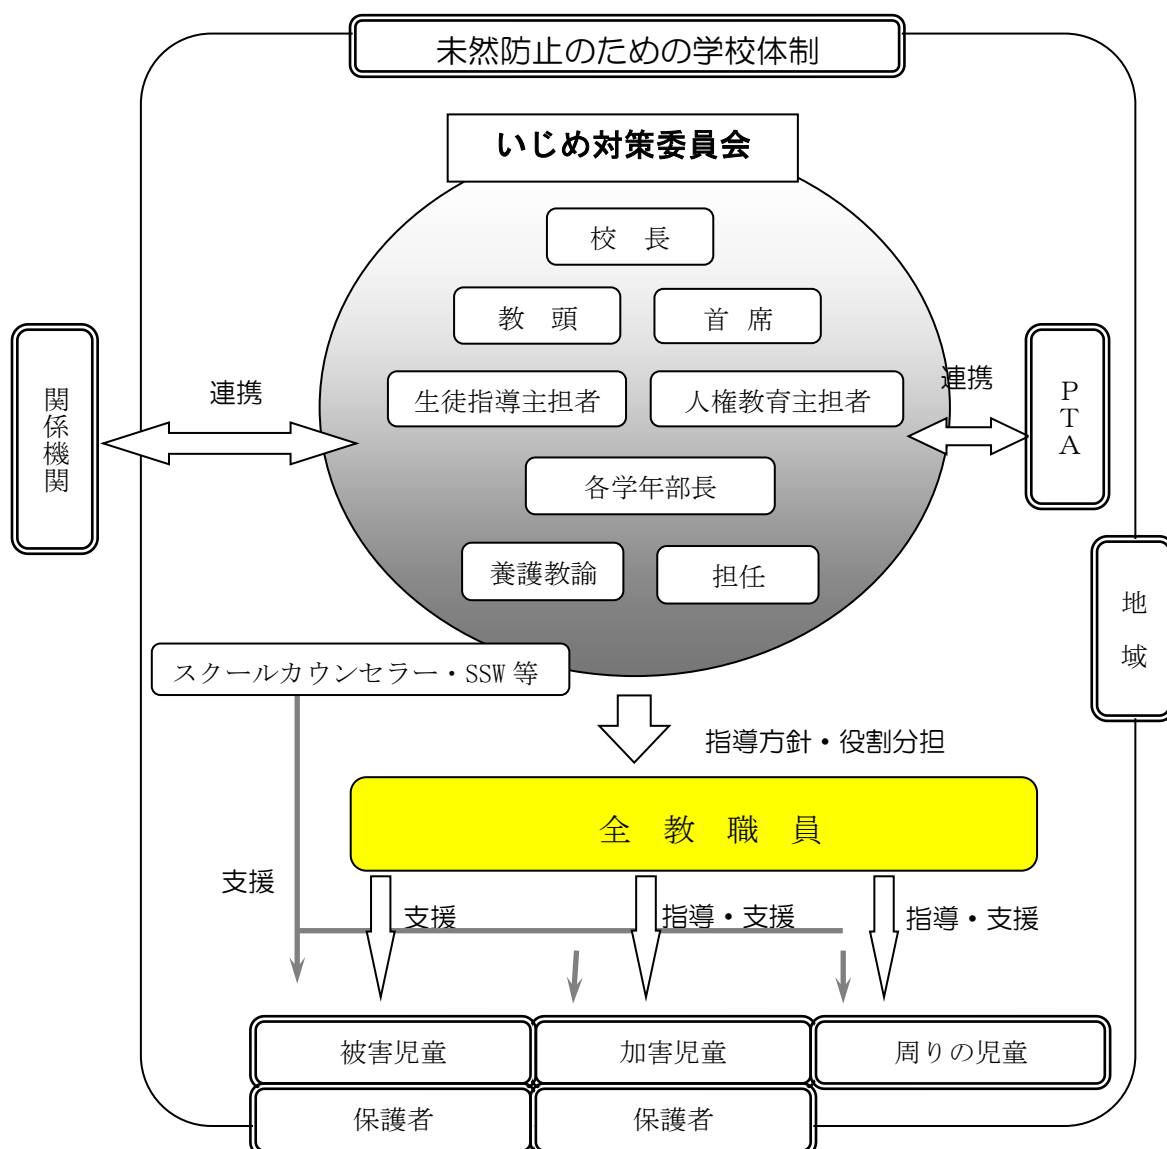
未然防止のための学校体制

いじめ対策委員会

校　長

教　頭

首　席

生徒指導主担者

人権教育主担者

各学年部長

養護教諭

担任

関係機関

連携

連携

PTA

地域

スクールカウンセラー・SSW 等

指導方針・役割分担

全　教　職　員

支援

支援

指導・支援

指導・支援

被害児童

加害児童

周りの児童

保護者

保護者